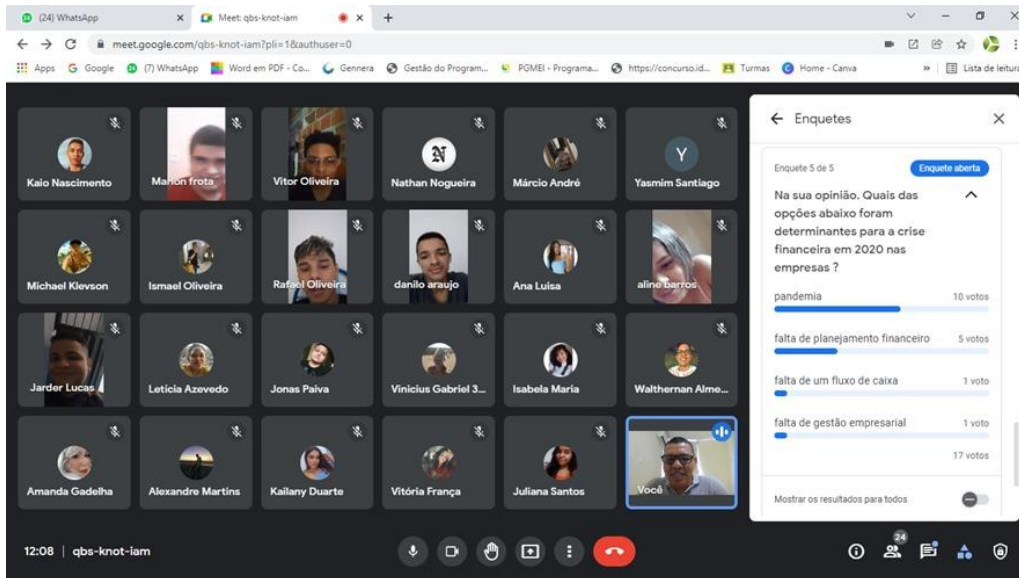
(24) WhatsApp × Meet: qbs-knot-iam ×

meet.google.com/qbs-knot-iam?pli=1&authuser=0

Apps Google (7) WhatsApp Word em PDF - Co... Gennera Gestão do Program... PGMEI - Programa... https://concurso.id... Turmas Home - Canva » Lista de leitura

Kaio Nascimento
Marlon frota
Vitor Oliveira
Nathan Nogueira
Márcio André
Y
Yasmim Santiago
Michael Klevson
Ismael Oliveira
Rafael Oliveira
danilo araujo
Ana Luisa
aline barros
Jarder Lucas
Leticia Azevedo
Jonas Paiva
Vinicius Gabriel 3...
Isabela Maria
Walthernan Alme...
Amanda Gadelha
Alexandre Martins
Kailany Duarte
Vitória França
Juliana Santos
Você

← Enquetes

Enquete 5 de 5 Enquete aberta

Na sua opinião. Quais das opções abaixo foram determinantes para a crise financeira em 2020 nas empresas ?

pandemia 10 votos

falta de planejamento financeiro 5 votos

falta de um fluxo de caixa 1 voto

falta de gestão empresarial 1 voto

17 votos

Mostrar os resultados para todos

12:08 | qbs-knot-iam

24